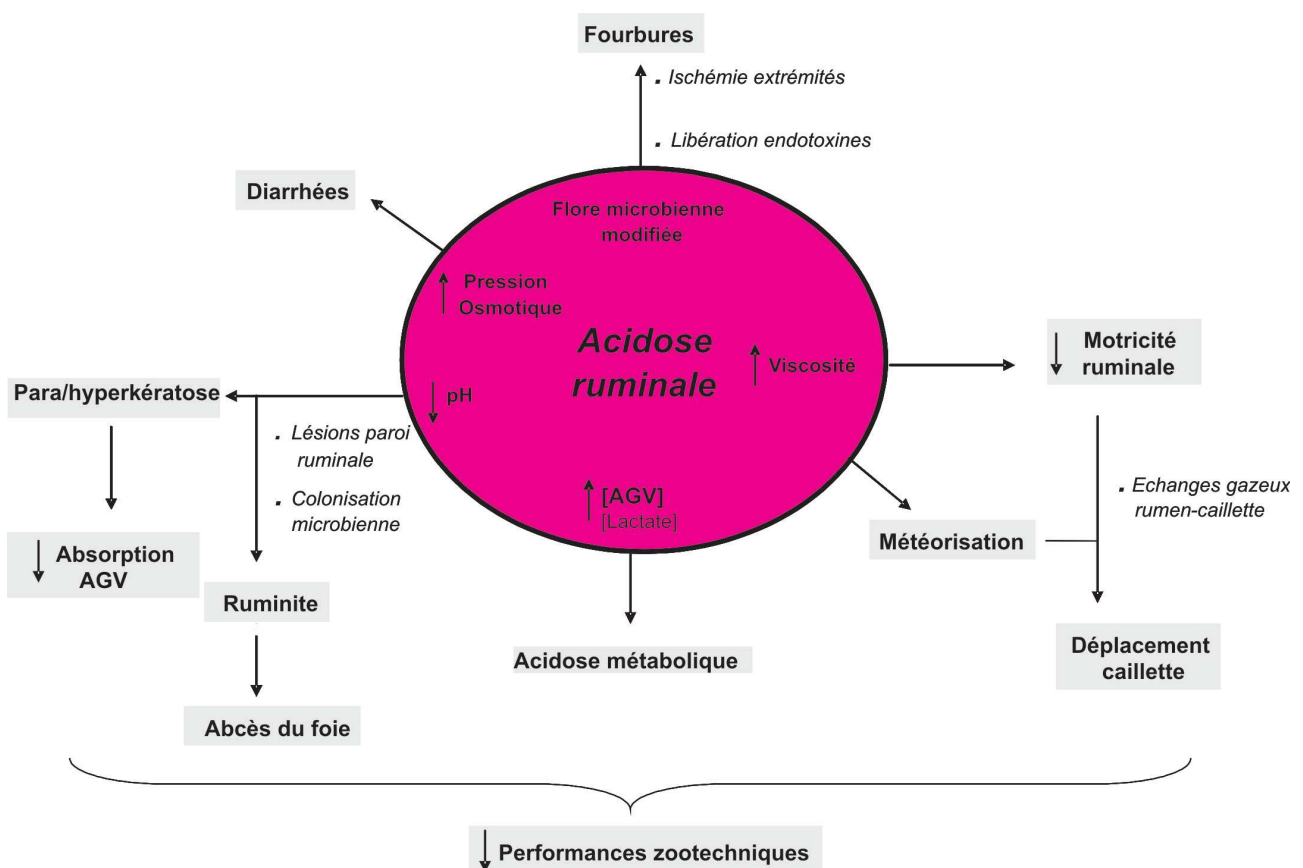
Fourbures

. Ischémie extrémités

. Libération endotoxines

Diarrhées

Flore microbienne modifiée

↑ Pression Osmotique

Acidose ruminale

↑ Viscosité

↓ pH

↑ [AGV]
[Lactate]

Para/hyperkératose

. Lésions paroi ruminale

. Colonisation microbienne

↓ Absorption AGV

Ruminite

Abcès du foie

Acidose métabolique

↓ Motricité ruminale

. Echanges gazeux rumen-caillette

Météorisation

Déplacement caillette

↓ Performances zootechniques